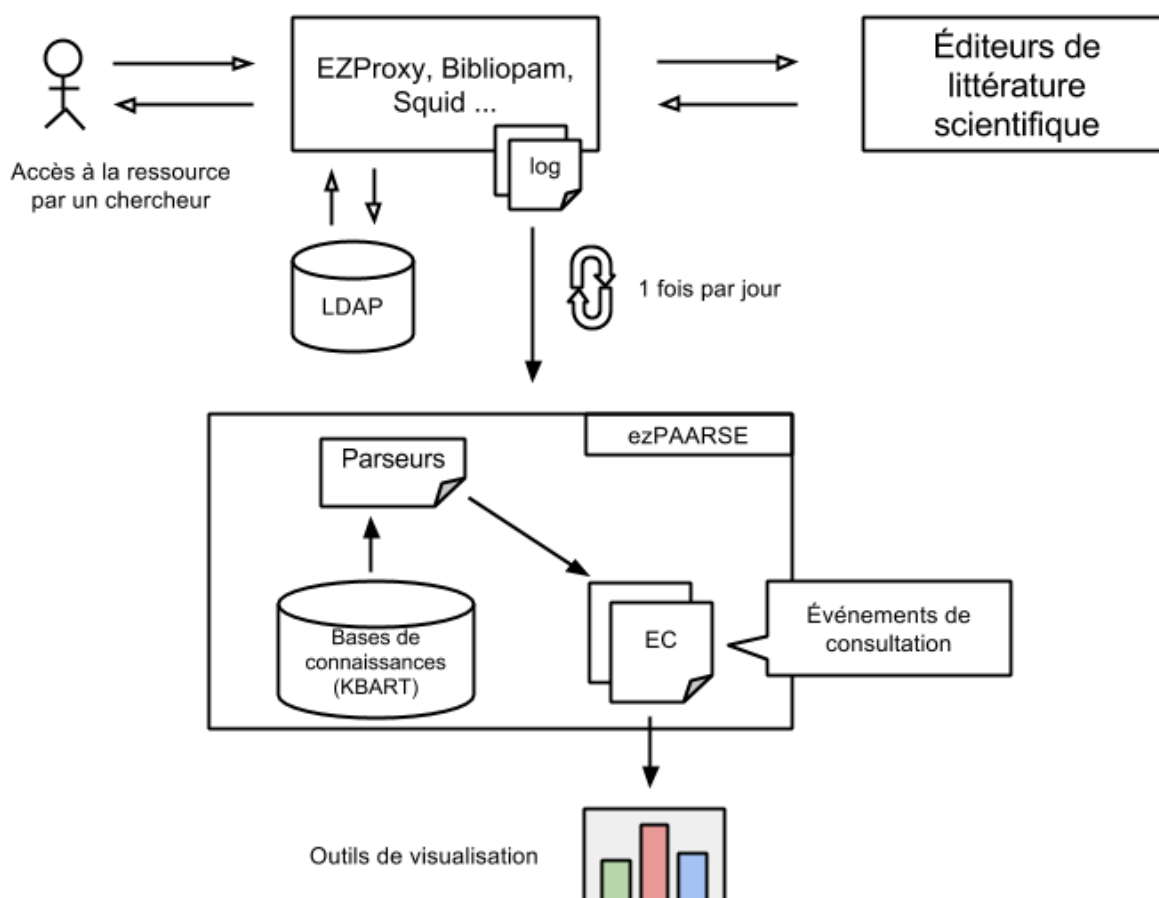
EZProxy, Bibliopam, Squid ...

Éditeurs de littérature scientifique

Accès à la ressource par un chercheur

log

LDAP

1 fois par jour

ezPAARSE

Parseurs

Bases de connaissances (KBART)

EC

Événements de consultation

Outils de visualisation